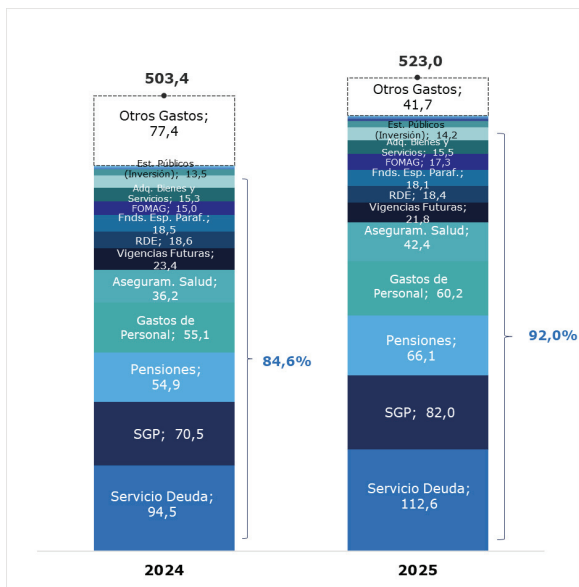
503,4

Otros Gastos; 77,4

Est. Públicos (Inversión); 13,5
Adq. Bienes y Servicios; 15,3
FOMAG; 15,0
Fnds. Esp. Paraf.; 18,5
RDE; 18,6
Vigencias Futuras; 23,4
Aseguram. Salud; 36,2
Gastos de Personal; 55,1
Pensiones; 54,9
SGP; 70,5
Servicio Deuda; 94,5

84,6%

2024

523,0

Otros Gastos; 41,7

Est. Públicos (Inversión); 14,2
Adq. Bienes y Servicios; 15,5
FOMAG; 17,3
Fnds. Esp. Paraf.; 18,1
RDE; 18,4
Vigencias Futuras; 21,8
Aseguram. Salud; 42,4
Gastos de Personal; 60,2
Pensiones; 66,1
SGP; 82,0
Servicio Deuda; 112,6

92,0%

2025